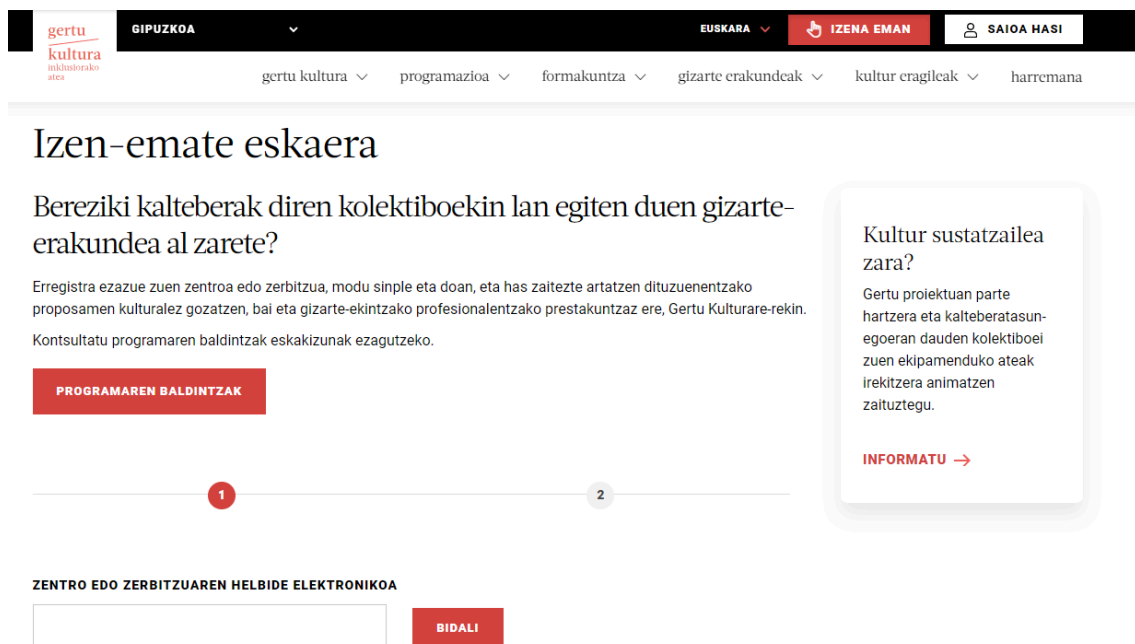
gertu
kultura
inklusiorako atea

GIPUZKOA

EUSKARA

IZENA EMAN

SAIOA HASI

gertu kultura programazioa formakuntza gizarte erakundeak kultur eragileak harremana

Izen-emate eskaera

Bereziki kalteberak diren kolektiboekin lan egiten duen gizarte-erakundea al zarete?

Erregistra ezazue zuen zentroa edo zerbitzua, modu sinple eta doan, eta has zaitezte artatzen dituzuenentzako proposamen kulturalez gozatzen, bai eta gizarte-ekintzako profesionalentzako prestakuntzaz ere, Gertu Kulturare-rekin.

Kontsultatu programaren baldintzak eskakizunak ezagutzeko.

PROGRAMAREN BALDINTZAK

1

2

Kultur sustatzailea zara?

Gertu proiektuan parte hartzera eta kalteberatasun-egoeran dauden kolektiboei zuen ekipamenduko ateak irekitzera animatzen zaituztegu.

INFORMATU →

ZENTRO EDO ZERBITZUAREN HELBIDE ELEKTRONIKOA

BIDALI